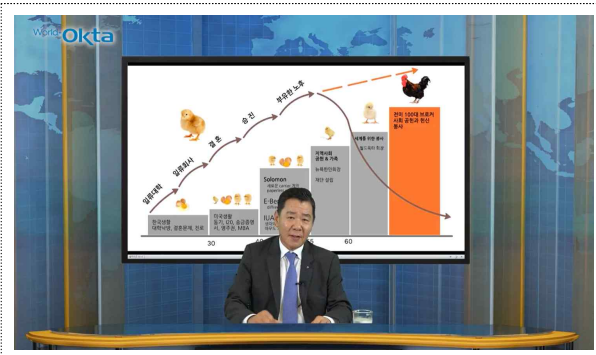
World Okta

일류대학 일류회사 결혼 승진 부유한 노후

한국생활 대학낙방, 종합분제, 전학

미국생활 동기, GO, 송금종료 시, 영주권, MBA

Solomon

E-Be

IU

자녀 출산 & 가족

뉴욕한인회장

재단 설립

세계를 위한 봉사

월드옥타 회장

전미 100대 브로커 사회 공헌과 헌신 봉사

30

60